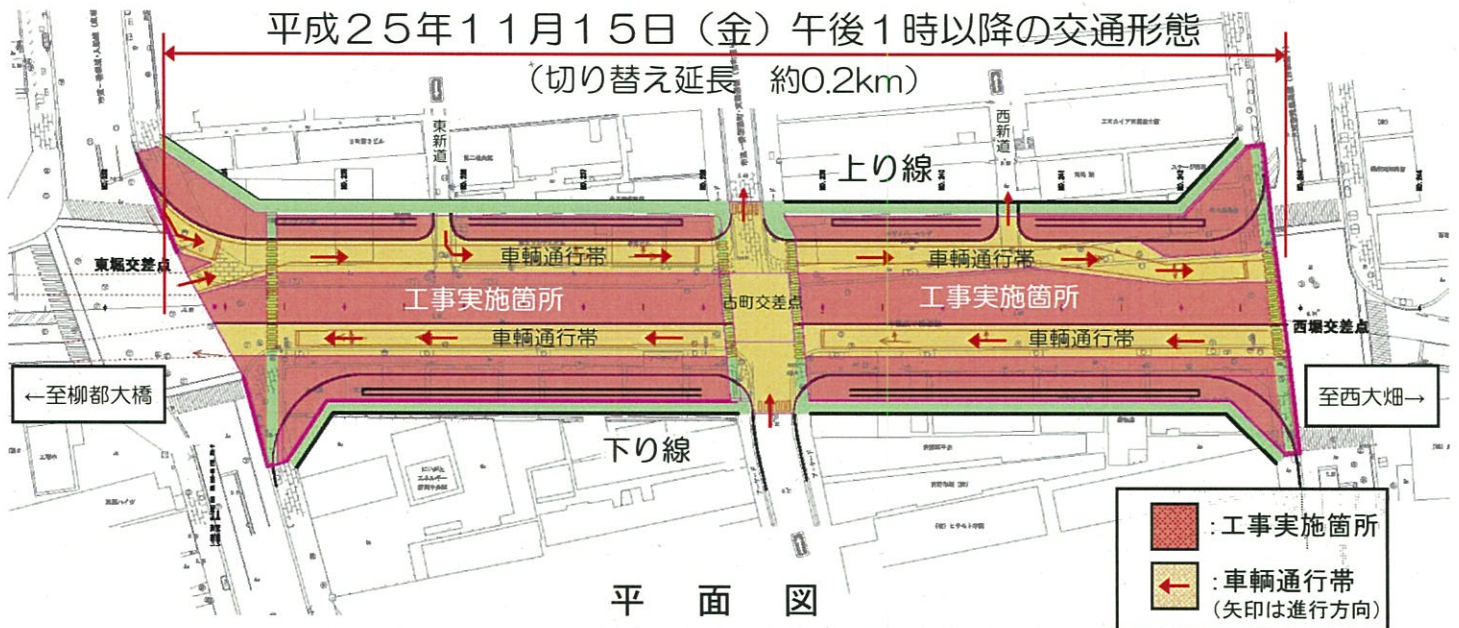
平成25年11月15日（金）午後1時以降の交通形態

（切り替え延長　約0.2km）

東新道

西新道

上り線

東堀交差点

車輌通行帯

車輌通行帯

工事実施箇所

古町交差点

工事実施箇所

西堀交差点

車輌通行帯

車輌通行帯

←至柳都大橋

至西大畑→

下り線

:工事実施箇所

:車輌通行帯
（矢印は進行方向）

平　面　図